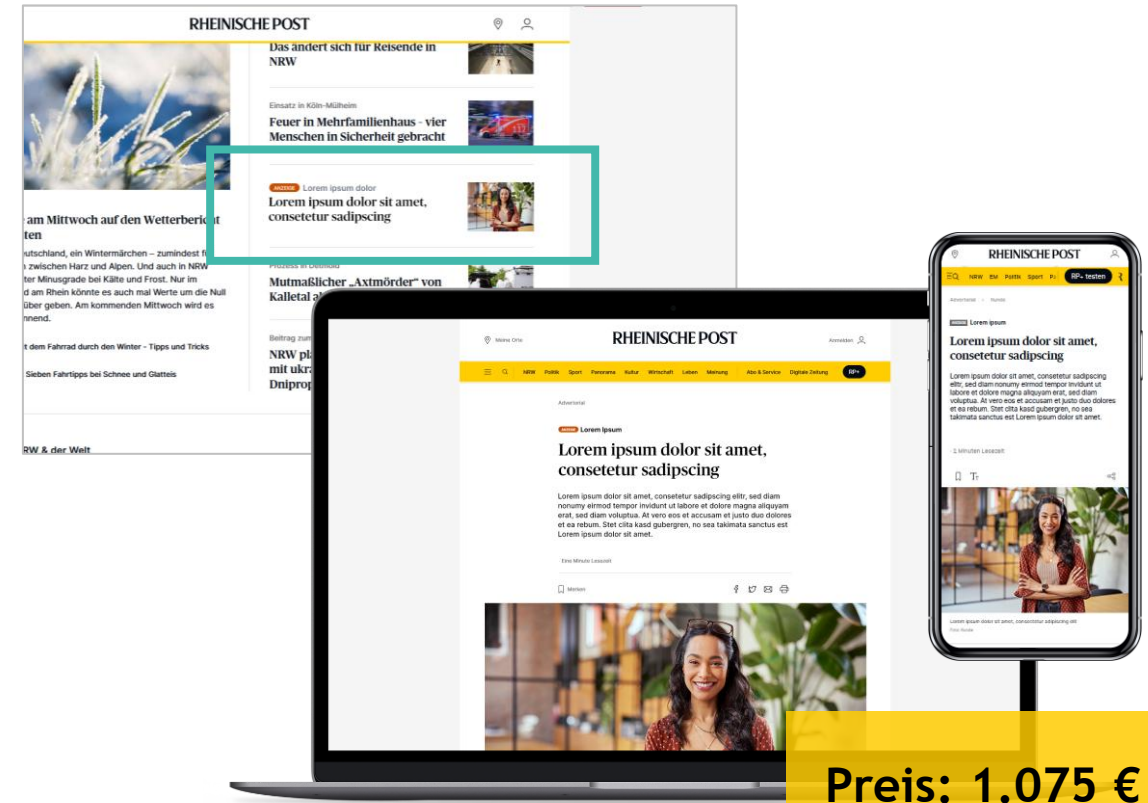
RHEINISCHE POST

Das ändert sich für Reisende in NRW

Einsatz in Köln-Mülheim
Feuer in Mehrfamilienhaus - vier Menschen in Sicherheit gebracht

ANZEIGE Lorem ipsum dolor
Lorem ipsum dolor sit amet, consetetur sadipscing

Prozess in Detmold
Mutmaßlicher „Axtmörder" von Kalletal a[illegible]

Beitrag zum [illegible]
NRW pl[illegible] mit ukr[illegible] Dnipro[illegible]

am Mittwoch auf den Wetterbericht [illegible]ten

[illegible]utschland, ein Wintermärchen – zumindest f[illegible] zwischen Harz und Alpen. Und auch in NRW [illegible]ter Minusgrade bei Kälte und Frost. Nur im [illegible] am Rhein könnte es auch mal Werte um die Null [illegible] über geben. Am kommenden Mittwoch wird es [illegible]nnend.

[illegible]t dem Fahrrad durch den Winter - Tipps und Tricks

Sieben Fahrtipps bei Schnee und Glatteis

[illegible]RW & der Welt

Meine Orte
RHEINISCHE POST
Anmelden

NRW Politik Sport Panorama Kultur Wirtschaft Leben Meinung Abo & Service Digitale Zeitung RP+

Advertorial

ANZEIGE Lorem Ipsum
Lorem ipsum dolor sit amet, consetetur sadipscing

Lorem ipsum dolor sit amet, consetetur sadipscing elitr, sed diam nonumy eirmod tempor invidunt ut labore et dolore magna aliquyam erat, sed diam voluptua. At vero eos et accusam et justo duo dolores et ea rebum. Stet clita kasd gubergren, no sea takimata sanctus est Lorem ipsum dolor sit amet.

Eine Minute Lesezeit

Merken

RHEINISCHE POST
NRW EM Politik Sport P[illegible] RP+ testen
Advertorial > Name
Lorem ipsum
Lorem ipsum dolor sit amet, consetetur sadipscing

Lorem ipsum dolor sit amet, consetetur sadipscing elitr, sed diam nonumy eirmod tempor invidunt ut labore et dolore magna aliquyam erat, sed diam voluptua. At vero eos et accusam et justo duo dolores et ea rebum. Stet clita kasd gubergren, no sea takimata sanctus est Lorem ipsum dolor sit amet.

1 Minuten Lesezeit

Lorem ipsum dolor sit amet, consetetur sadipscing elit
Foto: Name

Preis: 1.075 €